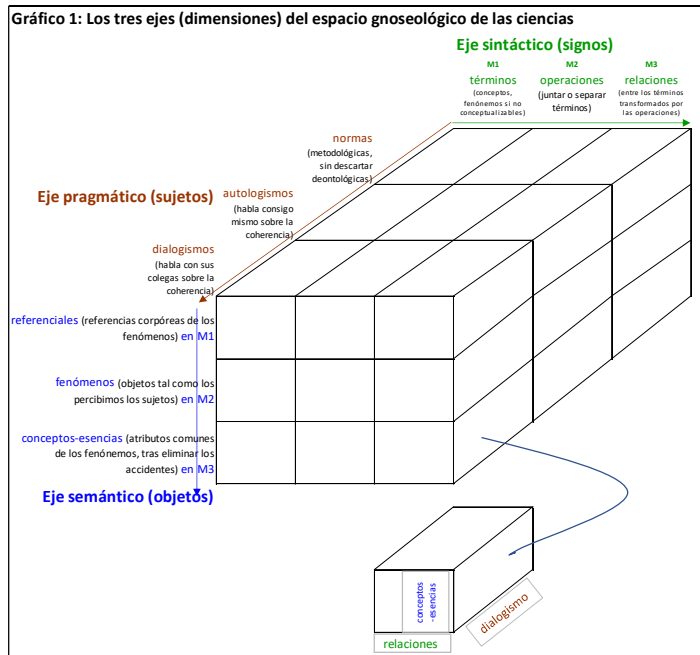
Gráfico 1: Los tres ejes (dimensiones) del espacio gnoseológico de las ciencias

Eje sintáctico (signos)

M1
términos
(conceptos, fenómenos si no conceptualizables)

M2
operaciones
(juntar o separar términos)

M3
relaciones
(entre los términos transformados por las operaciones)

normas
(metodológicas, sin descartar deontológicas)

Eje pragmático (sujetos)

autologismos
(habla consigo mismo sobre la coherencia)

dialogismos
(habla con sus colegas sobre la coherencia)

referenciales (referencias corpóreas de los fenómenos) en M1

fenómenos (objetos tal como los percibimos los sujetos) en M2

conceptos-esencias (atributos comunes de los fenómenos, tras eliminar los accidentes) en M3

Eje semántico (objetos)

conceptos -esencias

dialogismo

relaciones